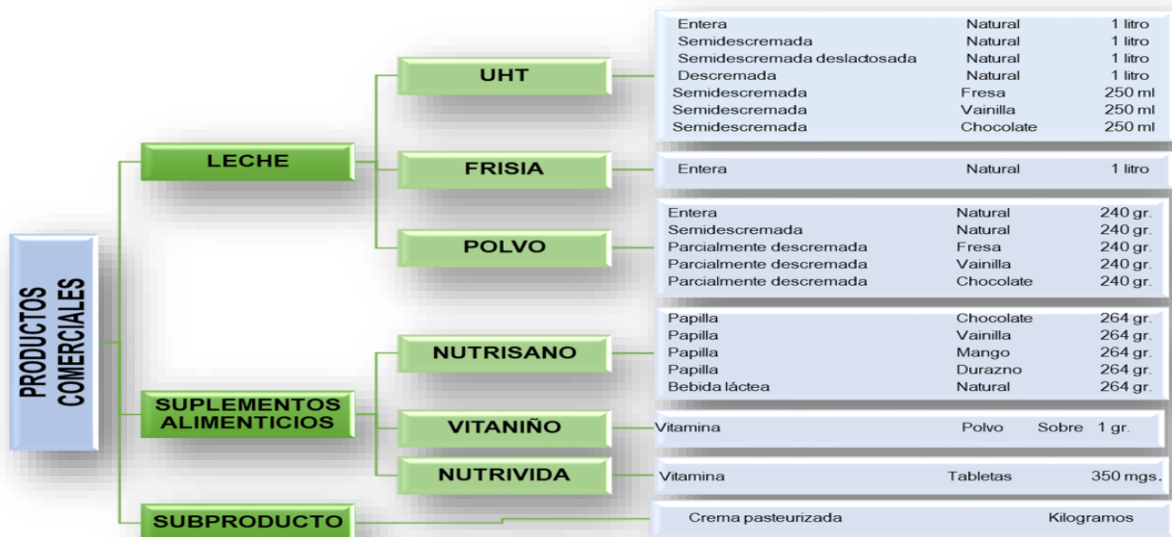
PRODUCTOS COMERCIALES

LECHE

UHT

| Entera | Natural | 1 litro |
|---|---|---|
| Semidescremada | Natural | 1 litro |
| Semidescremada deslactosada | Natural | 1 litro |
| Descremada | Natural | 1 litro |
| Semidescremada | Fresa | 250 ml |
| Semidescremada | Vainilla | 250 ml |
| Semidescremada | Chocolate | 250 ml |

FRISIA

| Entera | Natural | 1 litro |
|---|---|---|

POLVO

| Entera | Natural | 240 gr. |
|---|---|---|
| Semidescremada | Natural | 240 gr. |
| Parcialmente descremada | Fresa | 240 gr. |
| Parcialmente descremada | Vainilla | 240 gr. |
| Parcialmente descremada | Chocolate | 240 gr. |

SUPLEMENTOS ALIMENTICIOS

NUTRISANO

| Papilla | Chocolate | 264 gr. |
|---|---|---|
| Papilla | Vainilla | 264 gr. |
| Papilla | Mango | 264 gr. |
| Papilla | Durazno | 264 gr. |
| Bebida láctea | Natural | 264 gr. |

VITANIÑO

Vitamina Polvo Sobre 1 gr.

NUTRIVIDA

Vitamina Tabletas 350 mgs.

SUBPRODUCTO

Crema pasteurizada Kilogramos